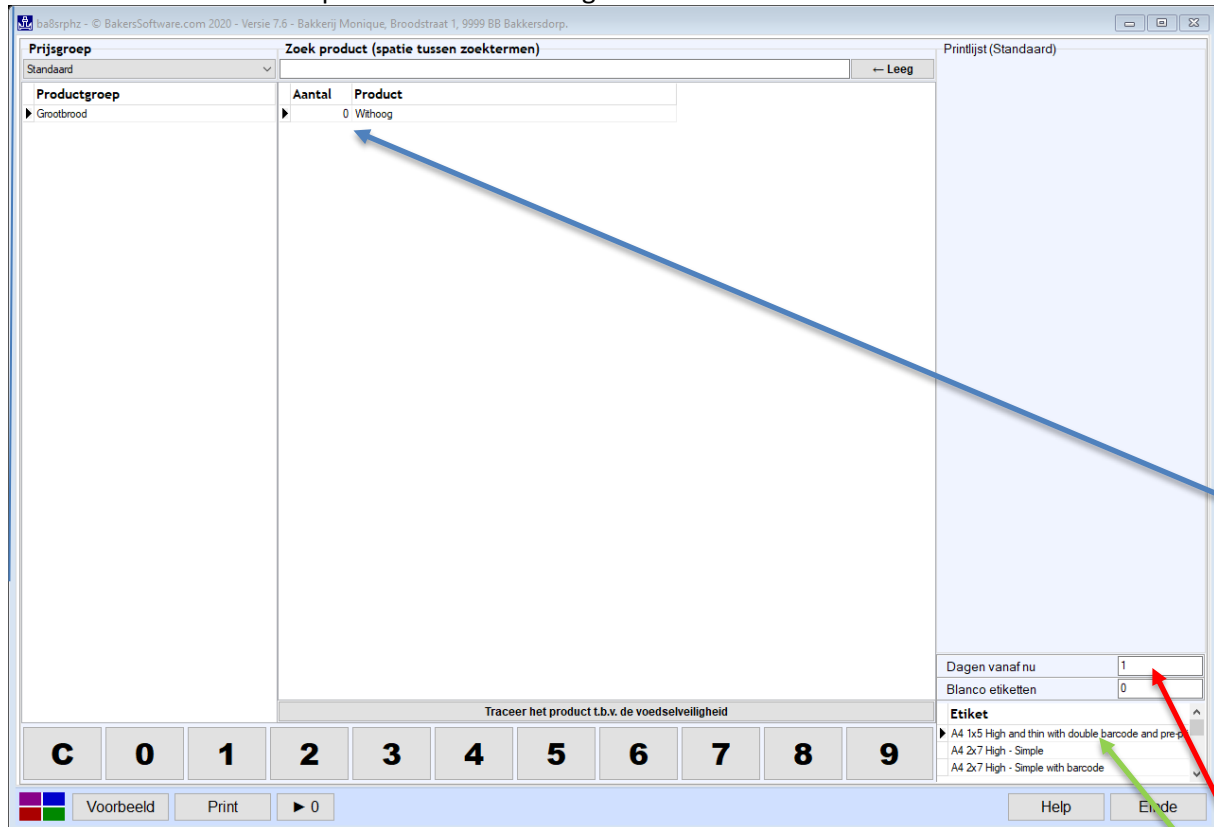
ba8srphz - © BakersSoftware.com 2020 - Versie 7.6 - Bakkerij Monique, Broodstraat 1, 9999 BB Bakkersdorp.

Prijsgroep
Standaard

Zoek product (spatie tussen zoektermen)
← Leeg

Printlijst (Standaard)

Productgroep
Grootbrood

| Aantal | Product |
|---|---|
| 0 | Withoog |

Dagen vanaf nu 1
Blanco etiketten 0

Traceer het product t.b.v. de voedselveiligheid

Etiket
A4 1x5 High and thin with double barcode and pre-p
A4 2x7 High - Simple
A4 2x7 High - Simple with barcode

C 0 1 2 3 4 5 6 7 8 9

Voorbeeld Print ► 0 Help Einde